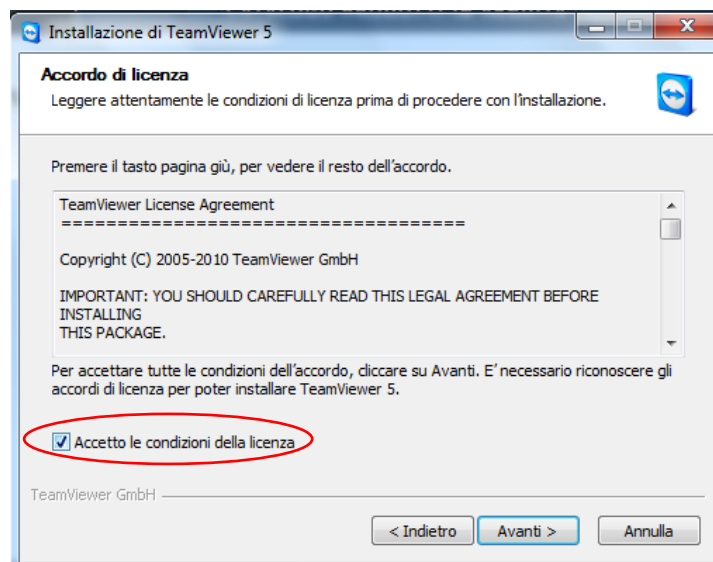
Installazione di TeamViewer 5

Accordo di licenza

Leggere attentamente le condizioni di licenza prima di procedere con l'installazione.

Premere il tasto pagina giù, per vedere il resto dell'accordo.

TeamViewer License Agreement
====================================

Copyright (C) 2005-2010 TeamViewer GmbH

IMPORTANT: YOU SHOULD CAREFULLY READ THIS LEGAL AGREEMENT BEFORE INSTALLING
THIS PACKAGE.

Per accettare tutte le condizioni dell'accordo, cliccare su Avanti. E' necessario riconoscere gli accordi di licenza per poter installare TeamViewer 5.

Accetto le condizioni della licenza

TeamViewer GmbH

< Indietro | Avanti > | Annulla